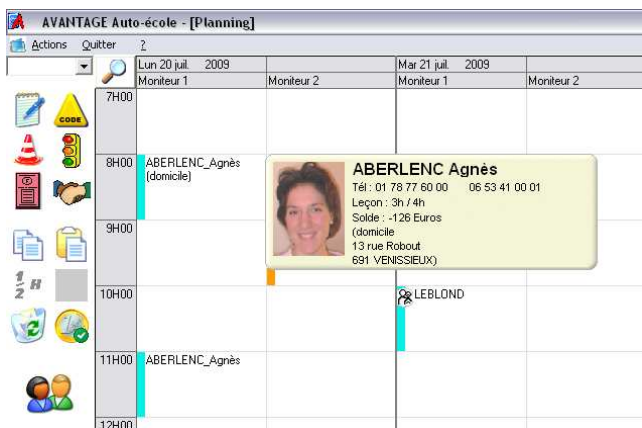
AVANTAGE Auto-école - [Planning]

Actions Quitter ?

| | Lun 20 juil. 2009 | | Mar 21 juil. 2009 | |
|---|---|---|---|---|
| | Moniteur 1 | Moniteur 2 | Moniteur 1 | Moniteur 2 |
| 7H00 | | | | |
| 8H00 | ABERLENC_Agnès (domicile) | | | |
| 9H00 | | | | |
| 10H00 | | | LEBLOND | |
| 11H00 | ABERLENC_Agnès | | | |
| 12H00 | | | | |

CODE

$\frac{1}{2}$ H

ABERLENC Agnès
Tél : 01 78 77 60 00 06 53 41 00 01
Leçon : 3h / 4h
Solde : -126 Euros
(domicile
13 rue Robout
691 VENISSIEUX)